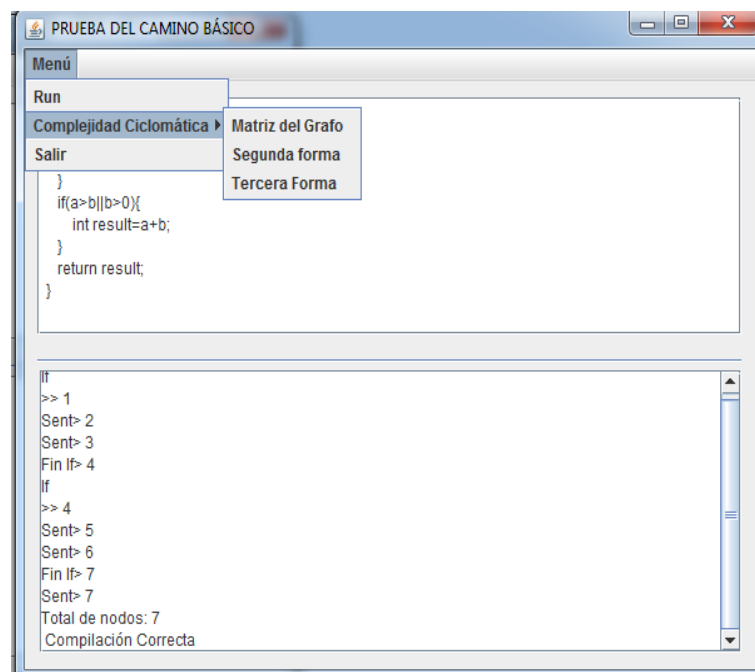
PRUEBA DEL CAMINO BÁSICO

Menú

Run
Complejidad Ciclomática
Salir

Matriz del Grafo
Segunda forma
Tercera Forma

}
if(a>b||b>0){
int result=a+b;
}
return result;
}

If
>> 1
Sent> 2
Sent> 3
Fin If> 4
If
>> 4
Sent> 5
Sent> 6
Fin If> 7
Sent> 7
Total de nodos: 7
Compilación Correcta